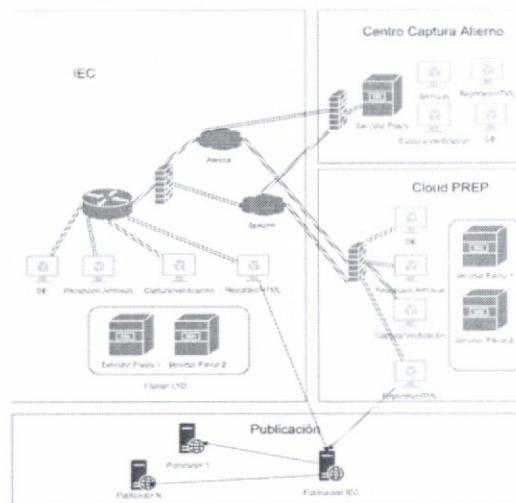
IEC

Centro Captura Alterno

Archivos

RegistradorTML

Servidor Físico

Captura Verificación

DE

Axtel

Cloud PREP

Sercom

DE

Recepción Archivos

Captura Verificación

Registrador TML

Servidor Físico 1

Servidor Físico 2

Recepción Archivos

Captura Verificación

RegistradorTML

DE

Servidor Físico 1

Servidor Físico 2

Cluster LYD

Publicación

Publicador 1

Publicador N

Publicador IEC